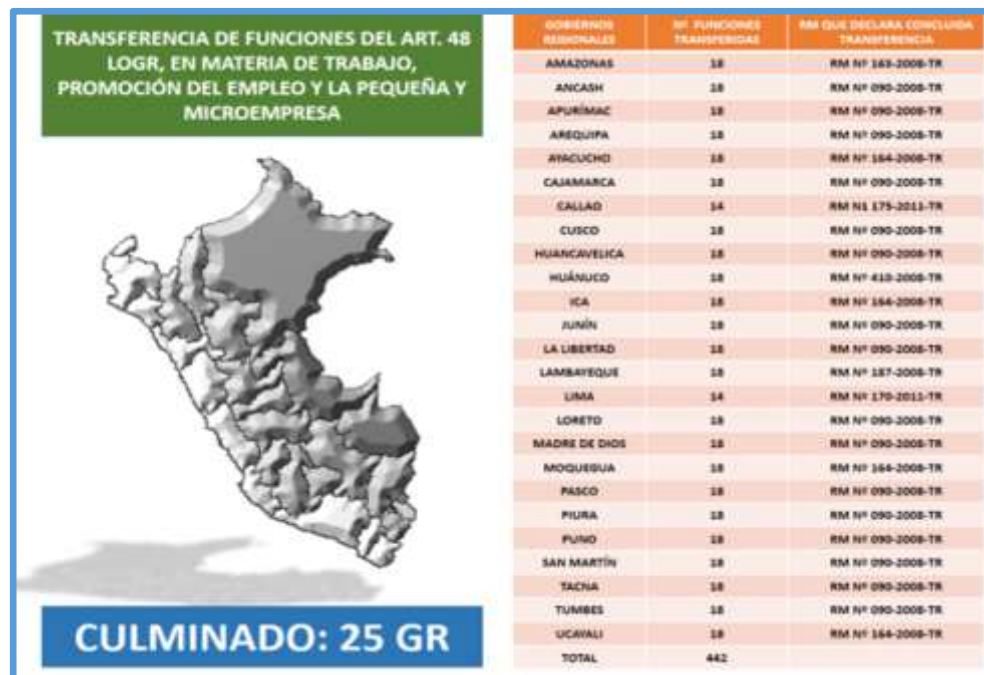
TRANSFERENCIA DE FUNCIONES DEL ART. 48 LOGR, EN MATERIA DE TRABAJO, PROMOCIÓN DEL EMPLEO Y LA PEQUEÑA Y MICROEMPRESA

CULMINADO: 25 GR

| GOBIERNOS REGIONALES | Nº FUNCIONES TRANSFERIDAS | RM QUE DECLARA CONCLUIDA TRANSFERENCIA |
|---|---|---|
| AMAZONAS | 18 | RM Nº 163-2008-TR |
| ANCASH | 18 | RM Nº 090-2008-TR |
| APURÍMAC | 18 | RM Nº 090-2008-TR |
| AREQUIPA | 18 | RM Nº 090-2008-TR |
| AYACUCHO | 18 | RM Nº 164-2008-TR |
| CAJAMARCA | 18 | RM Nº 090-2008-TR |
| CALLAO | 14 | RM Nº 175-2011-TR |
| CUSCO | 18 | RM Nº 090-2008-TR |
| HUANCAVELICA | 18 | RM Nº 090-2008-TR |
| HUÁNUCO | 18 | RM Nº 410-2008-TR |
| ICA | 18 | RM Nº 164-2008-TR |
| JUNÍN | 18 | RM Nº 090-2008-TR |
| LA LIBERTAD | 18 | RM Nº 090-2008-TR |
| LAMBAYEQUE | 18 | RM Nº 187-2008-TR |
| LIMA | 14 | RM Nº 170-2011-TR |
| LORETO | 18 | RM Nº 090-2008-TR |
| MADRE DE DIOS | 18 | RM Nº 090-2008-TR |
| MOQUEGUA | 18 | RM Nº 164-2008-TR |
| PASCO | 18 | RM Nº 090-2008-TR |
| PIURA | 18 | RM Nº 090-2008-TR |
| PUNO | 18 | RM Nº 090-2008-TR |
| SAN MARTÍN | 18 | RM Nº 090-2008-TR |
| TACNA | 18 | RM Nº 090-2008-TR |
| TUMBES | 18 | RM Nº 090-2008-TR |
| UCAYALI | 18 | RM Nº 164-2008-TR |
| TOTAL | 442 | |